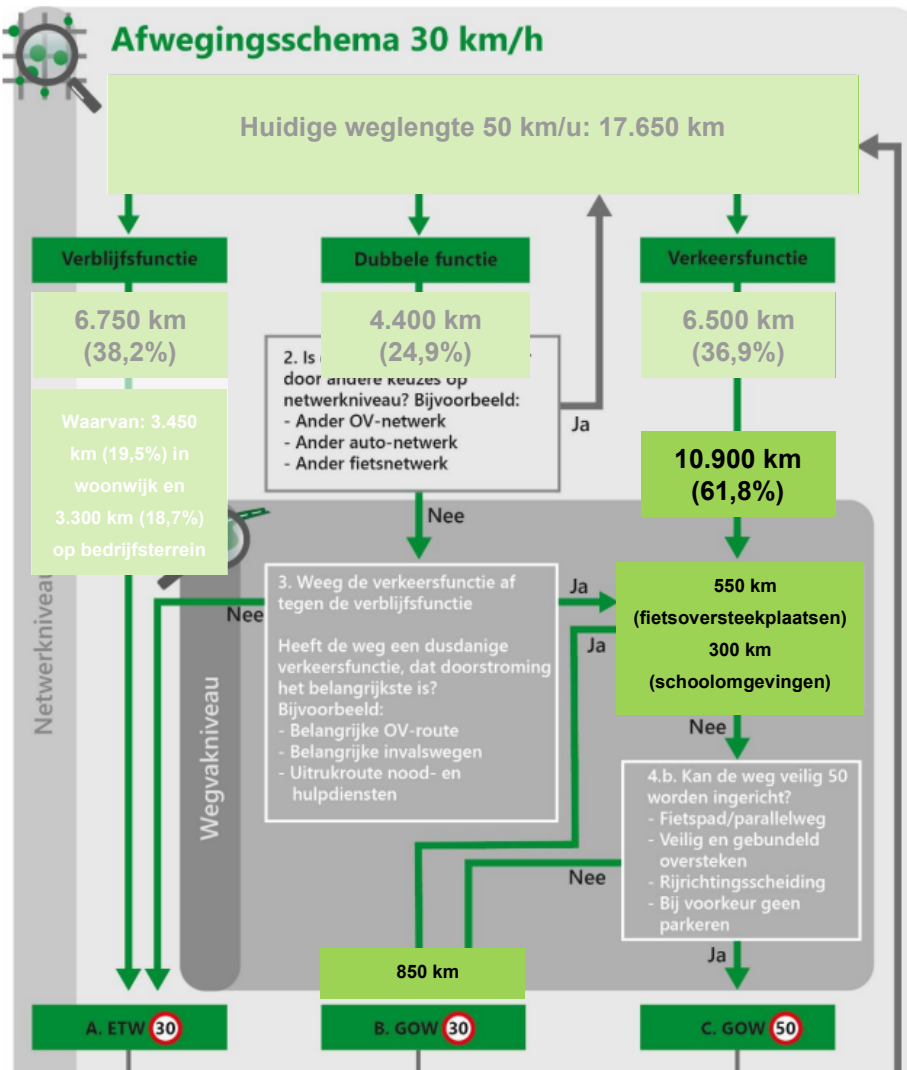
Afwegingsschema 30 km/h

Huidige weglengte 50 km/u: 17.650 km

Verblijfsfunctie

Dubbele functie

Verkeersfunctie

6.750 km (38,2%)

4.400 km (24,9%)

6.500 km (36,9%)

Waarvan: 3.450 km (19,5%) in woonwijk en 3.300 km (18,7%) op bedrijfsterrein

2. Is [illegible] door andere keuzes op netwerkniveau? Bijvoorbeeld:
- Ander OV-netwerk
- Ander auto-netwerk
- Ander fietsnetwerk

Ja

10.900 km (61,8%)

Nee

Netwerkniveau

Nee

3. Weeg de verkeersfunctie af tegen de verblijfsfunctie

Heeft de weg een dusdanige verkeersfunctie, dat doorstroming het belangrijkste is?
Bijvoorbeeld:
- Belangrijke OV-route
- Belangrijke invalswegen
- Uitrukroute nood- en hulpdiensten

Ja

Ja

550 km (fietsoversteekplaatsen)
300 km (schoolomgevingen)

Nee

Wegvakniveau

4.b. Kan de weg veilig 50 worden ingericht?
- Fietspad/parallelweg
- Veilig en gebundeld oversteken
- Rijrichtingsscheiding
- Bij voorkeur geen parkeren

Nee

Ja

850 km

A. ETW 30

B. GOW 30

C. GOW 50